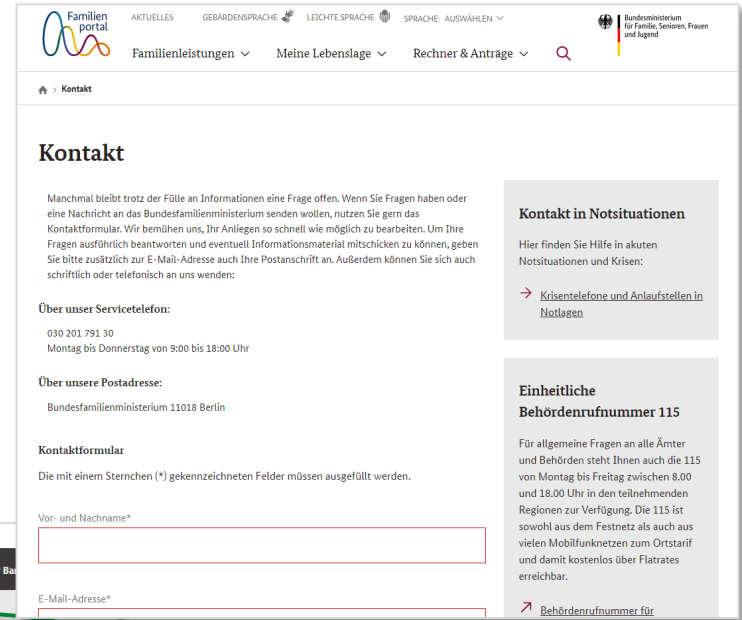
Familien portal

AKTUELLES GEBÄRDENSPRACHE LEICHTE SPRACHE SPRACHE: AUSWÄHLEN

Bundesministerium für Familie, Senioren, Frauen und Jugend

Familienleistungen Meine Lebenslage Rechner & Anträge

Kontakt

Kontakt

Manchmal bleibt trotz der Fülle an Informationen eine Frage offen. Wenn Sie Fragen haben oder eine Nachricht an das Bundesfamilienministerium senden wollen, nutzen Sie gern das Kontaktformular. Wir bemühen uns, Ihr Anliegen so schnell wie möglich zu bearbeiten. Um Ihre Fragen ausführlich beantworten und eventuell Informationsmaterial mitschicken zu können, geben Sie bitte zusätzlich zur E-Mail-Adresse auch Ihre Postanschrift an. Außerdem können Sie sich auch schriftlich oder telefonisch an uns wenden:

Über unser Servicetelefon:

030 201 791 30
Montag bis Donnerstag von 9:00 bis 18:00 Uhr

Über unsere Postadresse:

Bundesfamilienministerium 11018 Berlin

Kontaktformular

Die mit einem Sternchen (*) gekennzeichneten Felder müssen ausgefüllt werden.

Vor- und Nachname*

E-Mail-Adresse*

Kontakt in Notsituationen

Hier finden Sie Hilfe in akuten Notsituationen und Krisen:

Krisentelefone und Anlaufstellen in Notlagen

Einheitliche Behördenrufnummer 115

Für allgemeine Fragen an alle Ämter und Behörden steht Ihnen auch die 115 von Montag bis Freitag zwischen 8.00 und 18.00 Uhr in den teilnehmenden Regionen zur Verfügung. Die 115 ist sowohl aus dem Festnetz als auch aus vielen Mobilfunknetzen zum Ortstarif und damit kostenlos über Flatrates erreichbar.

Behördenrufnummer für

Ba